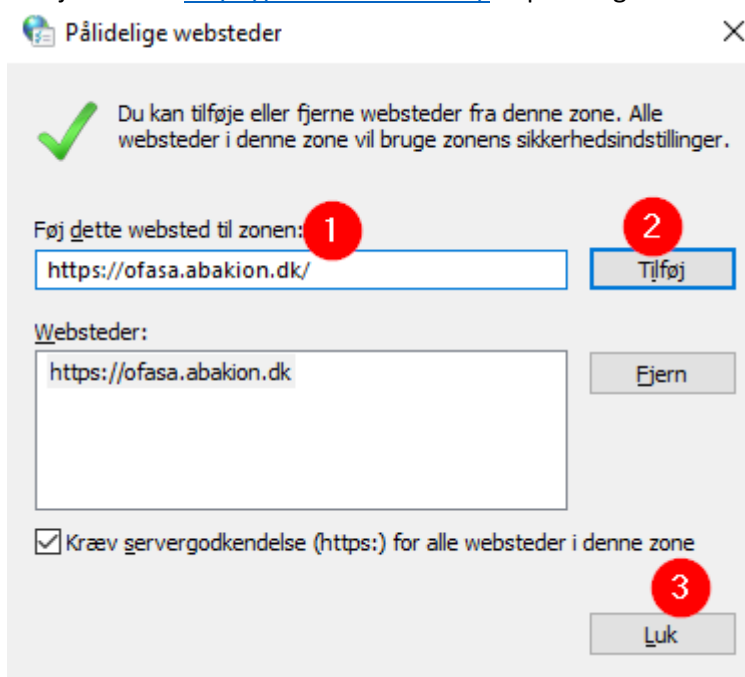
Pålidelige websteder

Du kan tilføje eller fjerne websteder fra denne zone. Alle websteder i denne zone vil bruge zonens sikkerhedsindstillinger.

Føj dette websted til zonen:
1
https://ofasa.abakion.dk/
2
Tilføj

Websteder:
https://ofasa.abakion.dk
Fjern

Kræv servergodkendelse (https:) for alle websteder i denne zone
3
Luk